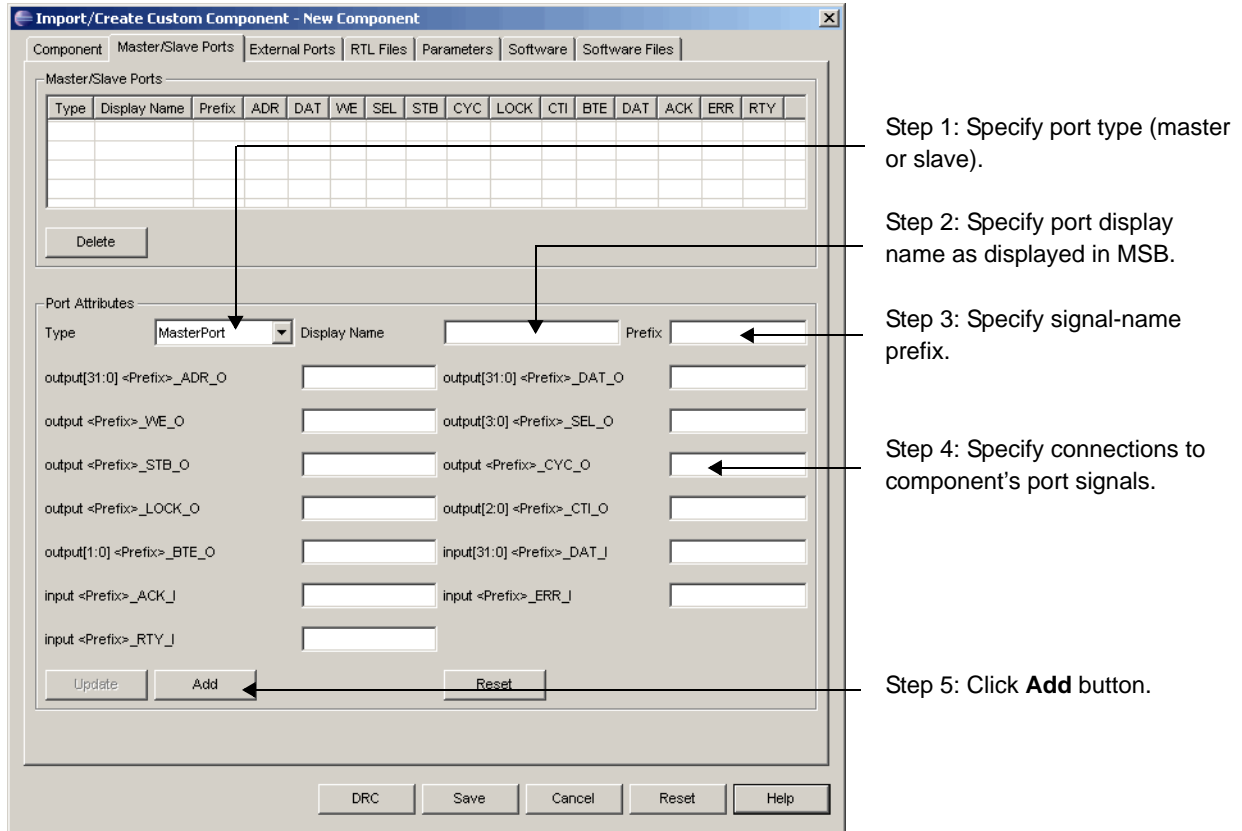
Import/Create Custom Component - New Component

Component | Master/Slave Ports | External Ports | RTL Files | Parameters | Software | Software Files

Master/Slave Ports

| Type | Display Name | Prefix | ADR | DAT | WE | SEL | STB | CYC | LOCK | CTI | BTE | DAT | ACK | ERR | RTY |
|---|---|---|---|---|---|---|---|---|---|---|---|---|---|---|---|
| | | | | | | | | | | | | | | | |

Delete

Port Attributes

Type MasterPort Display Name Prefix

output[31:0] <Prefix>_ADR_O
output[31:0] <Prefix>_DAT_O
output <Prefix>_WE_O
output[3:0] <Prefix>_SEL_O
output <Prefix>_STB_O
output <Prefix>_CYC_O
output <Prefix>_LOCK_O
output[2:0] <Prefix>_CTI_O
output[1:0] <Prefix>_BTE_O
input[31:0] <Prefix>_DAT_I
input <Prefix>_ACK_I
input <Prefix>_ERR_I
input <Prefix>_RTY_I

Update Add Reset

DRC Save Cancel Reset Help

Step 1: Specify port type (master or slave).

Step 2: Specify port display name as displayed in MSB.

Step 3: Specify signal-name prefix.

Step 4: Specify connections to component's port signals.

Step 5: Click **Add** button.